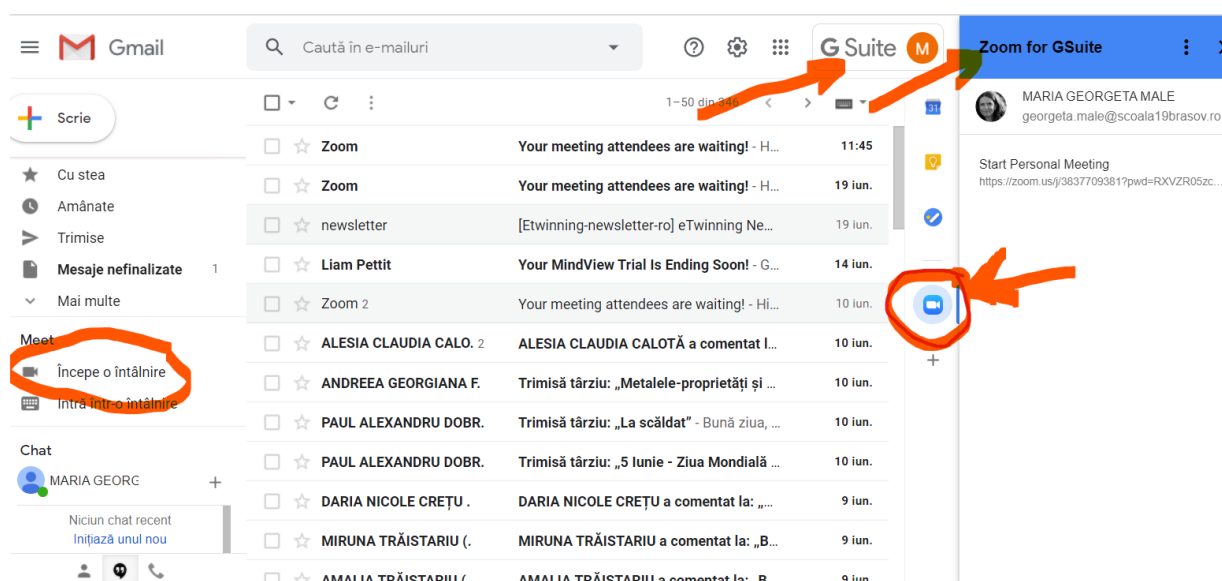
Gmail

Caută în e-mailuri

G Suite M

Zoom for GSuite

MARIA GEORGETA MALE
georgeta.male@scoala19brasov.ro

Start Personal Meeting
https://zoom.us/j/3837709381?pwd=RXVZR05zc...

Scrie

Cu stea
Amânate
Trimise
Mesaje nefinalizate 1
Mai multe

Meet
Începe o întâlnire
Intră într-o întâlnire

Chat
MARIA GEORG
Niciun chat recent
Inițiază unul nou

1–50 din 346

| | | |
|---|---|---|
| Zoom | **Your meeting attendees are waiting!** - H... | 11:45 |
| Zoom | **Your meeting attendees are waiting!** - H... | 19 iun. |
| newsletter | [Etwinning-newsletter-ro] eTwinning Ne... | 19 iun. |
| Liam Pettit | **Your MindView Trial Is Ending Soon!** - G... | 14 iun. |
| Zoom 2 | Your meeting attendees are waiting! - Hi... | 10 iun. |
| ALESIA CLAUDIA CALO. 2 | **ALESIA CLAUDIA CALOTĂ a comentat l...** | 10 iun. |
| ANDREEA GEORGIANA F. | **Trimisă târziu: „Metalele-proprietăți și ...** | 10 iun. |
| PAUL ALEXANDRU DOBR. | **Trimisă târziu: „La scăldat"** - Bună ziua, ... | 10 iun. |
| PAUL ALEXANDRU DOBR. | **Trimisă târziu: „5 Iunie - Ziua Mondială ...** | 10 iun. |
| DARIA NICOLE CREȚU . | **DARIA NICOLE CREȚU a comentat la: „...** | 9 iun. |
| MIRUNA TRĂISTARIU (. | **MIRUNA TRĂISTARIU a comentat la: „B...** | 9 iun. |
| AMALIA TRĂISTARIU ( | **AMALIA TRĂISTARIU a comentat la: „B...** | 9 iun. |